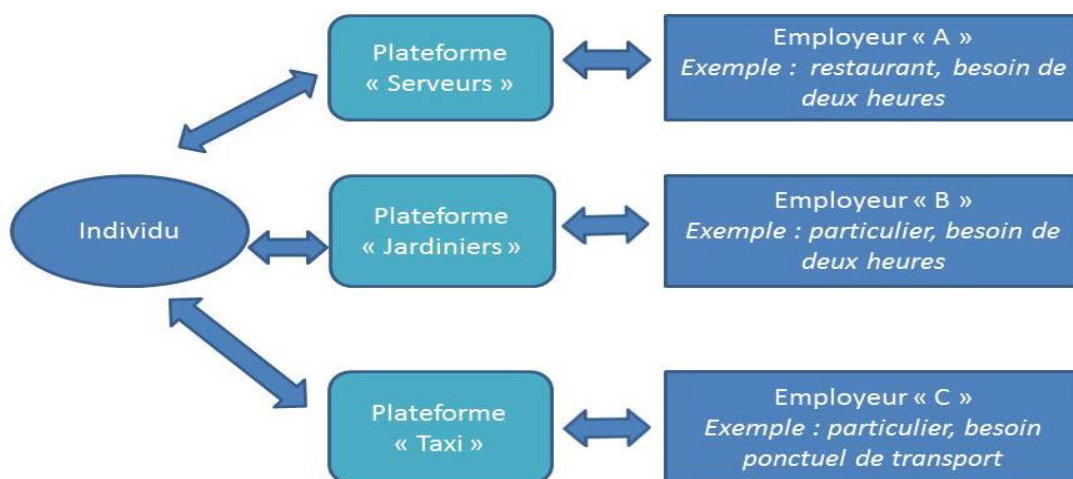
Plateforme « Serveurs »

Employeur « A »
*Exemple : restaurant, besoin de deux heures*

Individu

Plateforme « Jardiniers »

Employeur « B »
*Exemple : particulier, besoin de deux heures*

Plateforme « Taxi »

Employeur « C »
*Exemple : particulier, besoin ponctuel de transport*